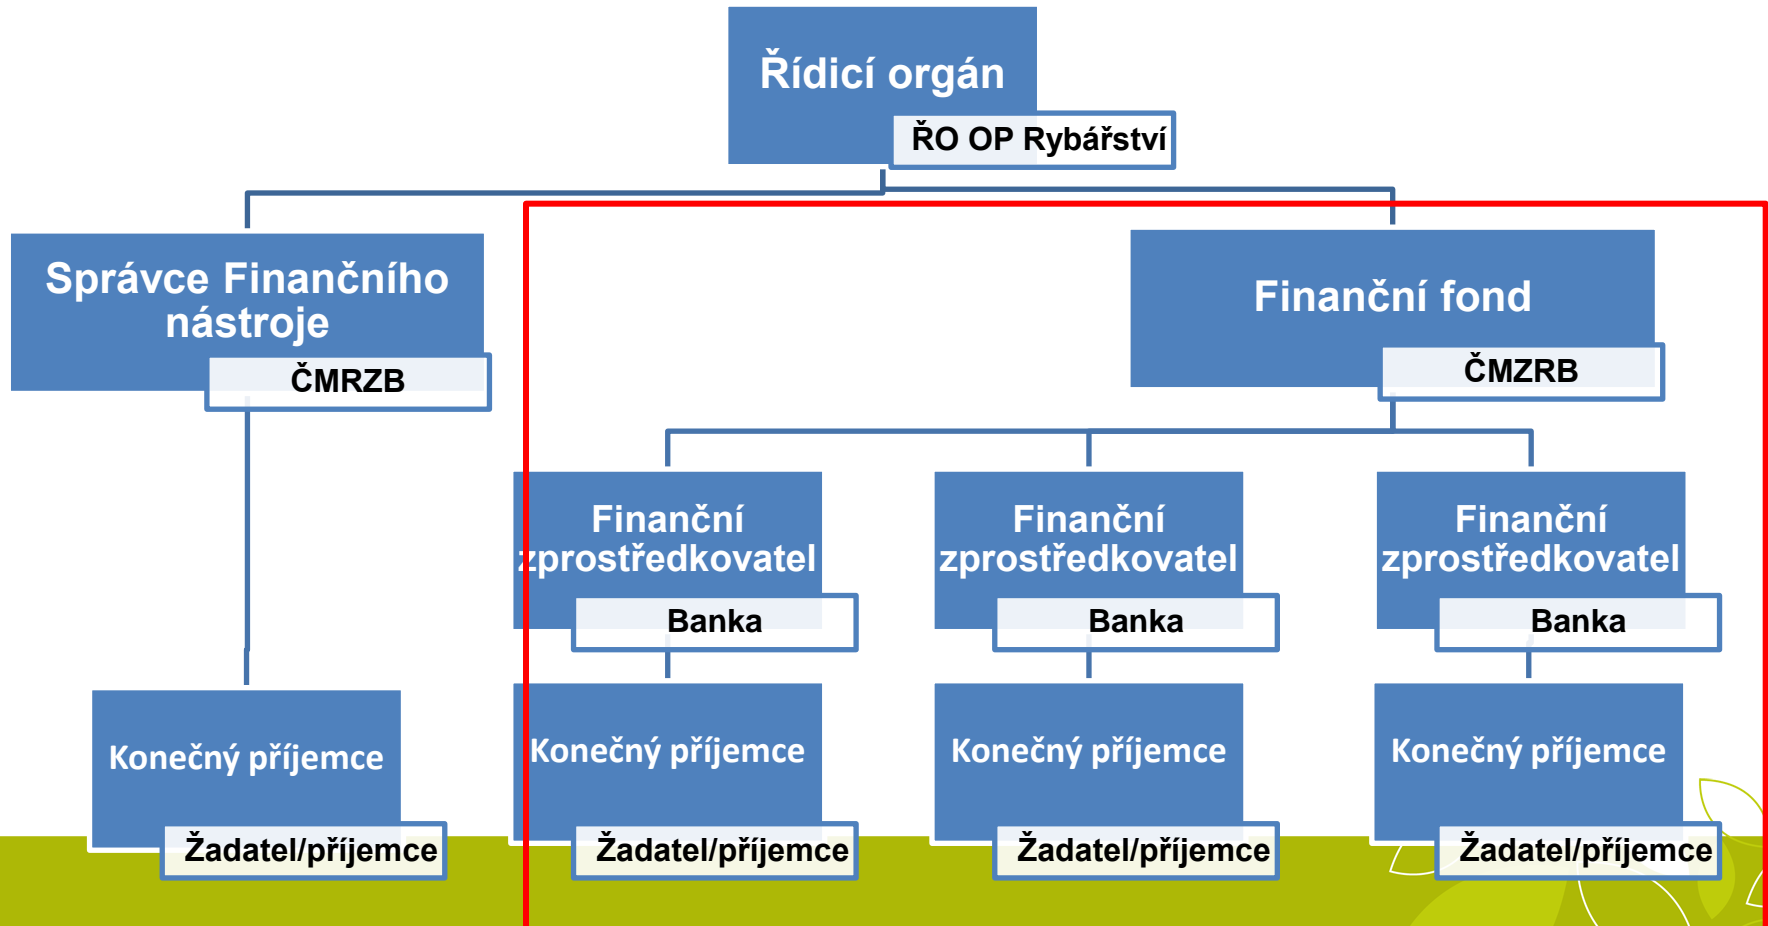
Řídicí orgán
ŘO OP Rybářství

Správce Finančního nástroje
ČMRZB

Konečný příjemce
Žadatel/příjemce

Finanční fond
ČMZRB

Finanční zprostředkovatel
Banka

Konečný příjemce
Žadatel/příjemce

Finanční zprostředkovatel
Banka

Konečný příjemce
Žadatel/příjemce

Finanční zprostředkovatel
Banka

Konečný příjemce
Žadatel/příjemce